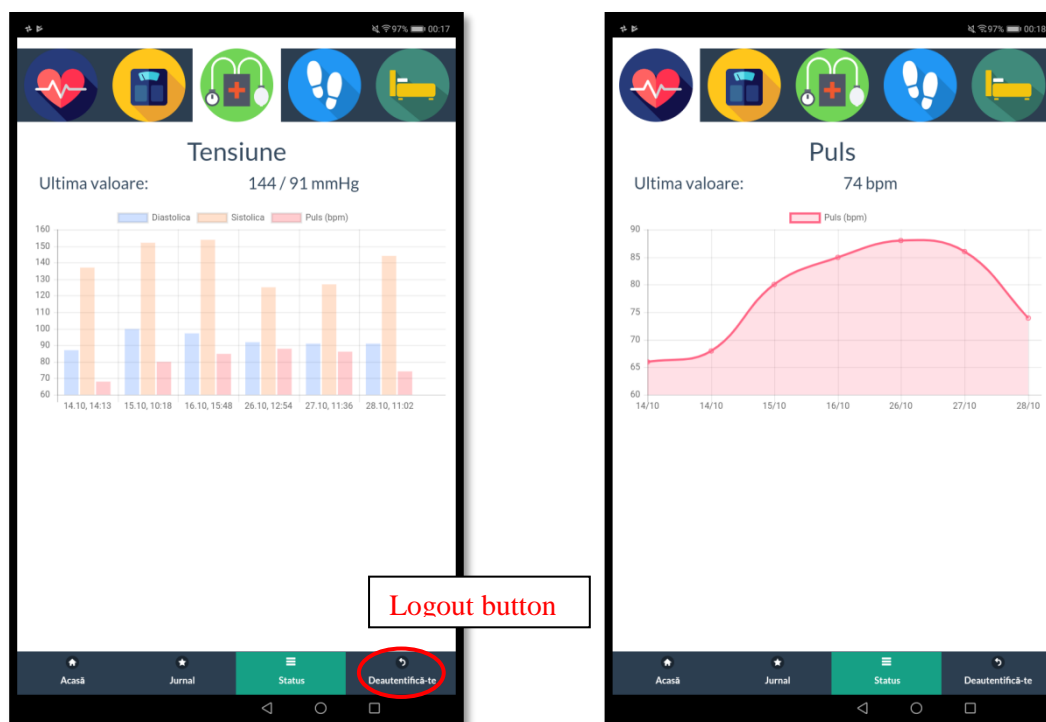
97% 00:17

Tensiune

Ultima valoare: 144 / 91 mmHg

Diastolica Sistolica Puls (bpm)

160
150
140
130
120
110
100
90
80
70
60

14.10, 14:13 15.10, 10:18 16.10, 15:48 26.10, 12:54 27.10, 11:36 28.10, 11:02

Logout button

Acasă Jurnal Status Deautentifică-te

97% 00:18

Puls

Ultima valoare: 74 bpm

Puls (bpm)

90
85
80
75
70
65
60

14/10 14/10 15/10 16/10 26/10 27/10 28/10

Acasă Jurnal Status Deautentifică-te